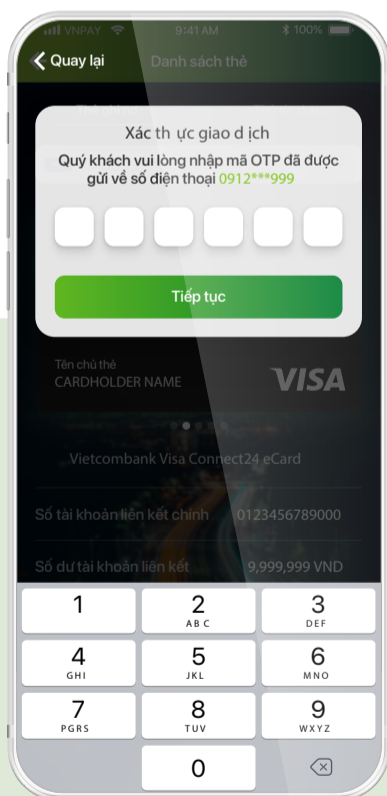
VNPAY 9:41 AM 100%

Quay lại Danh sách thẻ

Xác th ực giao d ịch

Quý khách vui lòng nhập mã OTP đã được gửi về số điện thoại 0912***999

Tiếp tục

Tên chủ thẻ
CARDHOLDER NAME

VISA

Vietcombank Visa Connect24 eCard

Số tài khoản liên kết chính 0123456789000

Số dư tài khoản liên kết 9,999,999 VND

1
2 ABC
3 DEF
4 GHI
5 JKL
6 MNO
7 PGRS
8 TUV
9 WXYZ
0